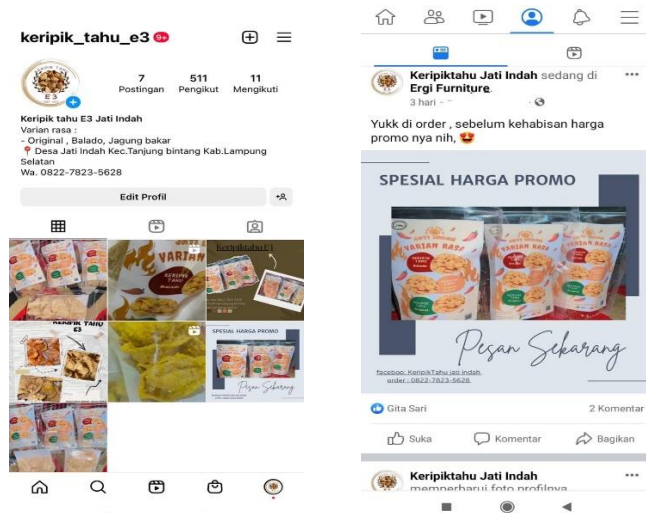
keripik_tahu_e3 9+

7 Postingan
511 Pengikut
11 Mengikuti

Keripik tahu E3 Jati Indah
Varian rasa :
- Original , Balado, Jagung bakar
📍 Desa Jati Indah Kec.Tanjung bintang Kab.Lampung Selatan
Wa. 0822-7823-5628

Edit Profil

Keripiktahu E3

VARIAN

SPESIAL HARGA PROMO

Pesan Sekarang

Keripiktahu Jati Indah sedang di Ergi Furniture.
3 hari

Yukk di order , sebelum kehabisan harga promo nya nih, 😍

SPESIAL HARGA PROMO

VARIAN RASA

VARIAN RASA

Pesan Sekarang

faceboo: KeripikTahu jati indah
order : 0822-7823-5628

Gita Sari
2 Komentar

Suka
Komentar
Bagikan

Keripiktahu Jati Indah
memperbarui foto profilnya